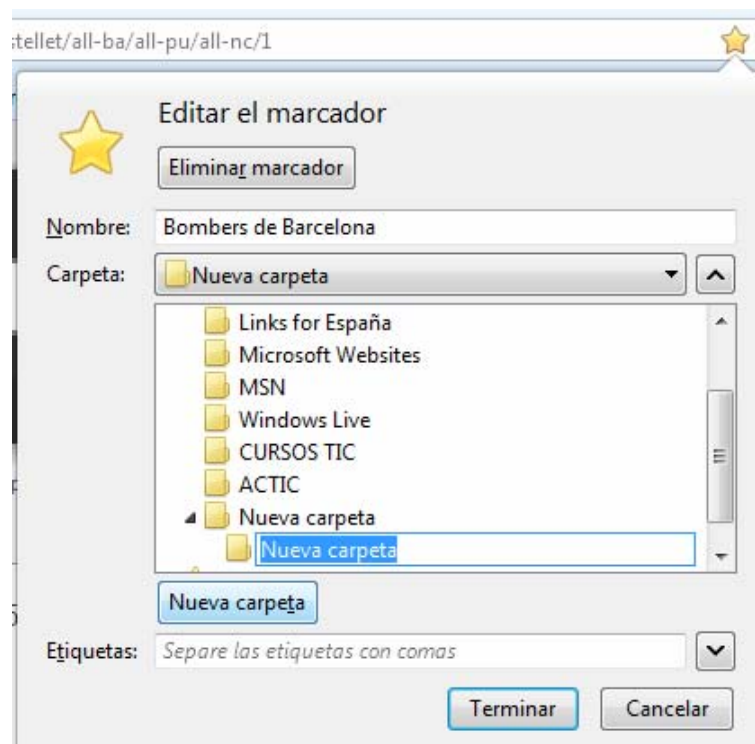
:tellet/all-ba/all-pu/all-nc/1

Editar el marcador

Eliminar marcador

Nombre: Bombers de Barcelona

Carpeta: Nueva carpeta

Links for España
Microsoft Websites
MSN
Windows Live
CURSOS TIC
ACTIC
Nueva carpeta
Nueva carpeta

Nueva carpeta

Etiquetas: Separe las etiquetas con comas

Terminar Cancelar